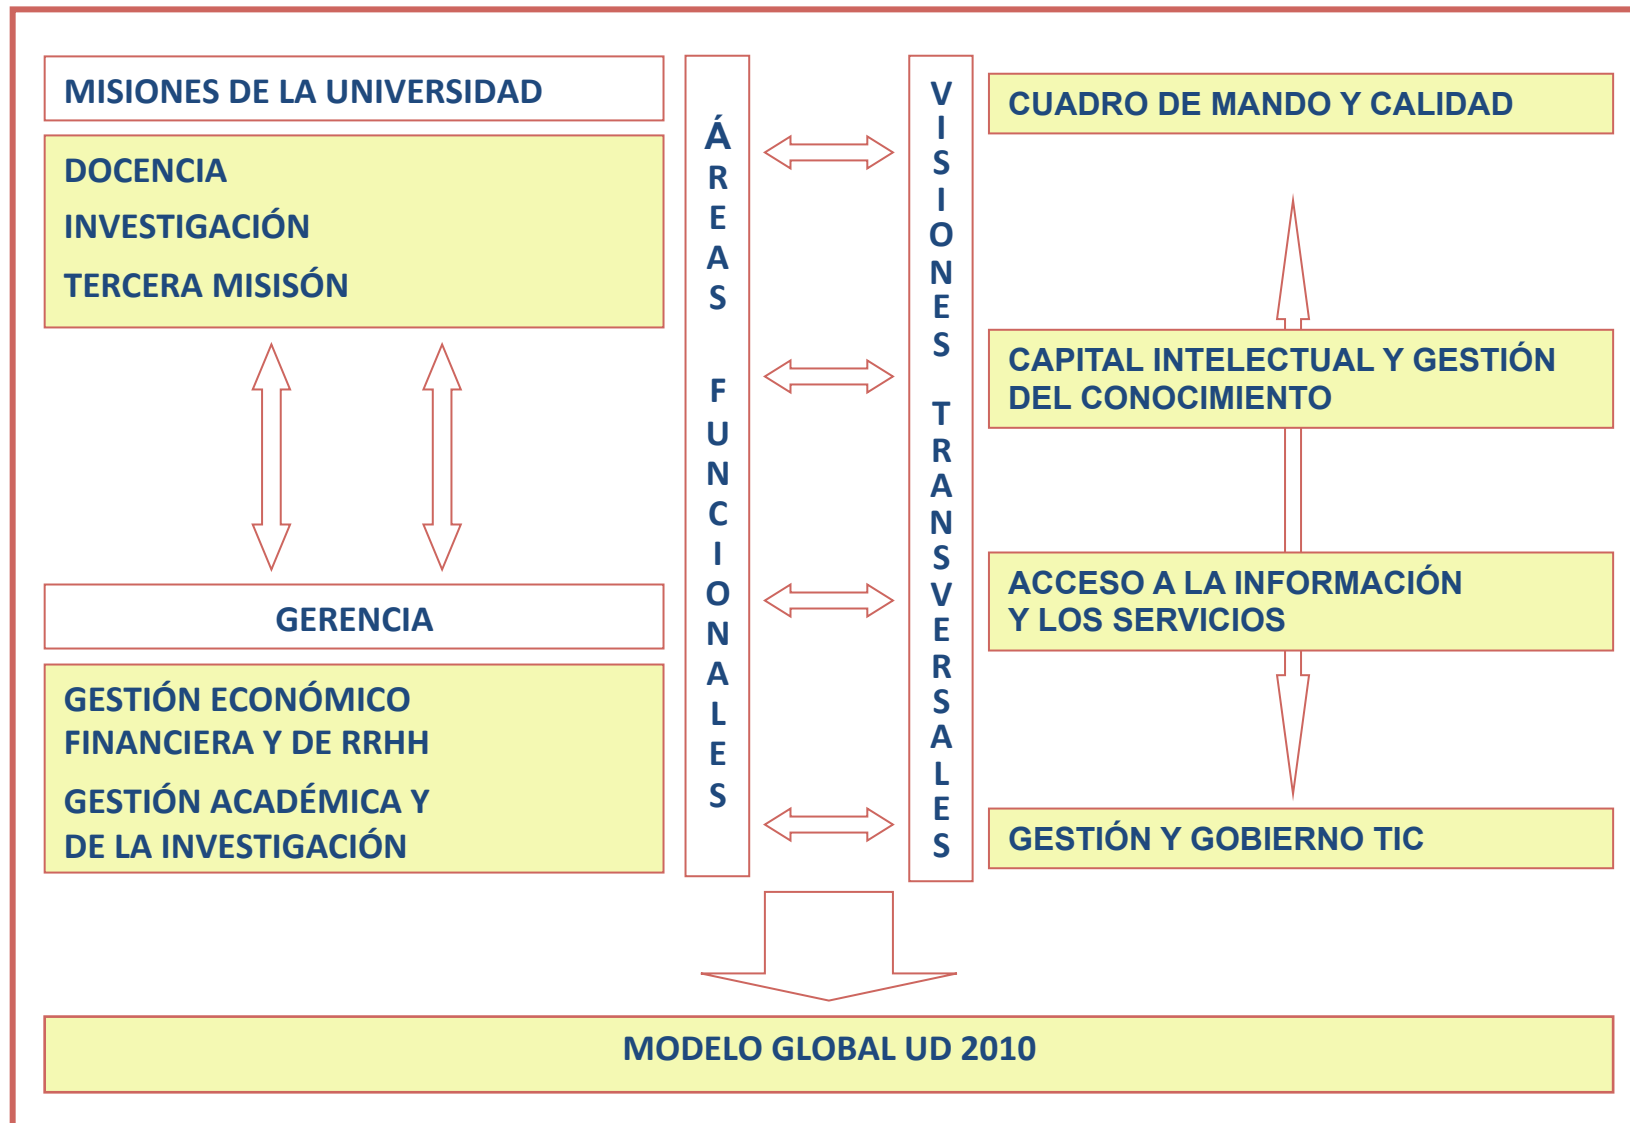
MISIONES DE LA UNIVERSIDAD

DOCENCIA
INVESTIGACIÓN
TERCERA MISISÓN

GERENCIA

GESTIÓN ECONÓMICO FINANCIERA Y DE RRHH
GESTIÓN ACADÉMICA Y DE LA INVESTIGACIÓN

ÁREAS FUNCIONALES

VISIONES TRANSVERSALES

CUADRO DE MANDO Y CALIDAD

CAPITAL INTELECTUAL Y GESTIÓN DEL CONOCIMIENTO

ACCESO A LA INFORMACIÓN Y LOS SERVICIOS

GESTIÓN Y GOBIERNO TIC

MODELO GLOBAL UD 2010